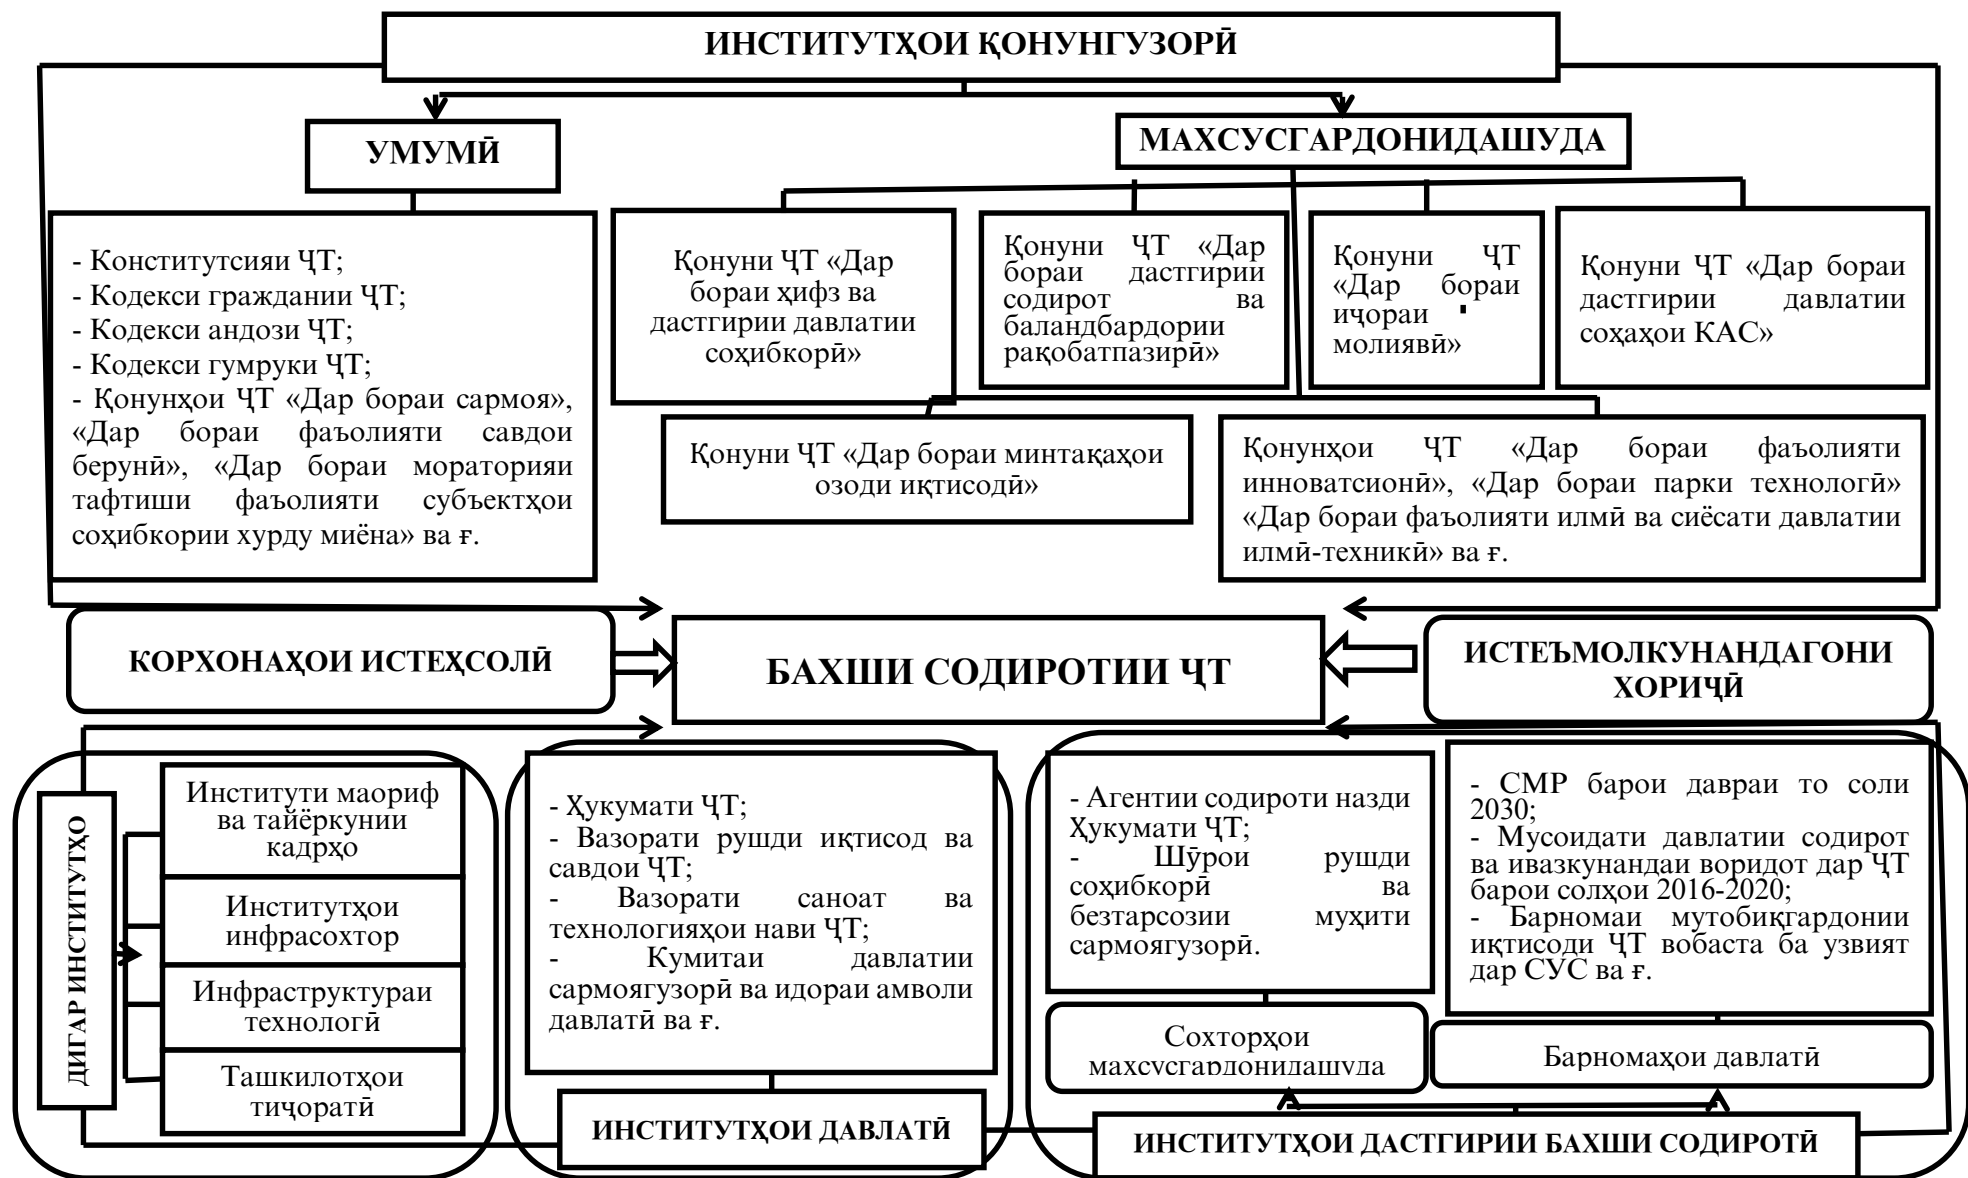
ИНСТИТУТҲОИ ҚОНУНГУЗОРӢ

УМУМӢ

МАХСУСГАРДОНИДАШУДА

- Конститутсияи ҶТ;
- Кодекси граждании ҶТ;
- Кодекси андози ҶТ;
- Кодекси гумруки ҶТ;
- Қонунҳои ҶТ «Дар бораи сармоя», «Дар бораи фаъолияти савдои берунӣ», «Дар бораи мораторияи тафтиши фаъолияти субъектҳои соҳибкории хурду миёна» ва ғ.

Қонуни ҶТ «Дар бораи ҳифз ва дастгирии давлатии соҳибкорӣ»

Қонуни ҶТ «Дар бораи дастгирии содирот ва баландбардории рақобатпазирӣ»

Қонуни ҶТ «Дар бораи иҷораи молиявӣ»

Қонуни ҶТ «Дар бораи дастгирии давлатии соҳаҳои КАС»

Қонуни ҶТ «Дар бораи минтақаҳои озоди иқтисодӣ»

Қонунҳои ҶТ «Дар бораи фаъолияти инноватсионӣ», «Дар бораи парки технологӣ» «Дар бораи фаъолияти илмӣ ва сиёсати давлатии илмӣ-техникӣ» ва ғ.

КОРХОНАҲОИ ИСТЕҲСОЛӢ

БАХШИ СОДИРОТИИ ҶТ

ИСТЕЪМОЛКУНАНДАГОНИ ХОРИҶӢ

ДИГАР ИНСТИТУТҲО

Институти маориф ва тайёркунии кадрҳо

Институтҳои инфрасохтор

Инфраструктураи технологӣ

Ташкилотҳои тиҷоратӣ

- Ҳукумати ҶТ;
- Вазорати рушди иқтисод ва савдои ҶТ;
- Вазорати саноат ва технологияҳои нави ҶТ;
- Кумитаи давлатии сармоягузорӣ ва идораи амволи давлатӣ ва ғ.

ИНСТИТУТҲОИ ДАВЛАТӢ

- Агентии содироти назди Ҳукумати ҶТ;
- Шӯрои рушди соҳибкорӣ ва безтарсозии муҳити сармоягузорӣ.

- СМР барои давраи то соли 2030;
- Мусоидати давлатии содирот ва ивазкунандаи воридот дар ҶТ барои солҳои 2016-2020;
- Барномаи мутобиқгардонии иқтисоди ҶТ вобаста ба узвият дар СУС ва ғ.

Сохторҳои махсусгардонидашуда

Барномаҳои давлатӣ

ИНСТИТУТҲОИ ДАСТГИРИИ БАХШИ СОДИРОТӢ